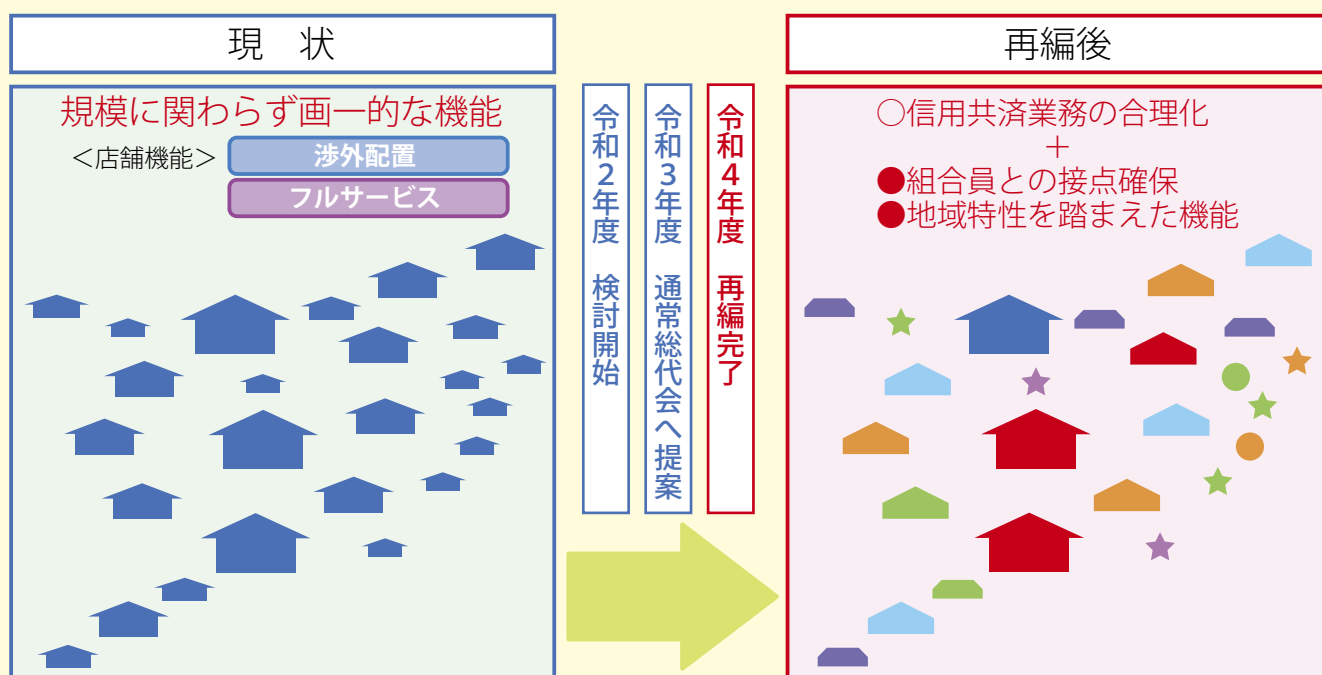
現　状

規模に関わらず画一的な機能

＜店舗機能＞

渉外配置

フルサービス

令和２年度　検討開始

令和３年度　通常総代会へ提案

令和４年度　再編完了

再編後

○信用共済業務の合理化
＋
●組合員との接点確保
●地域特性を踏まえた機能